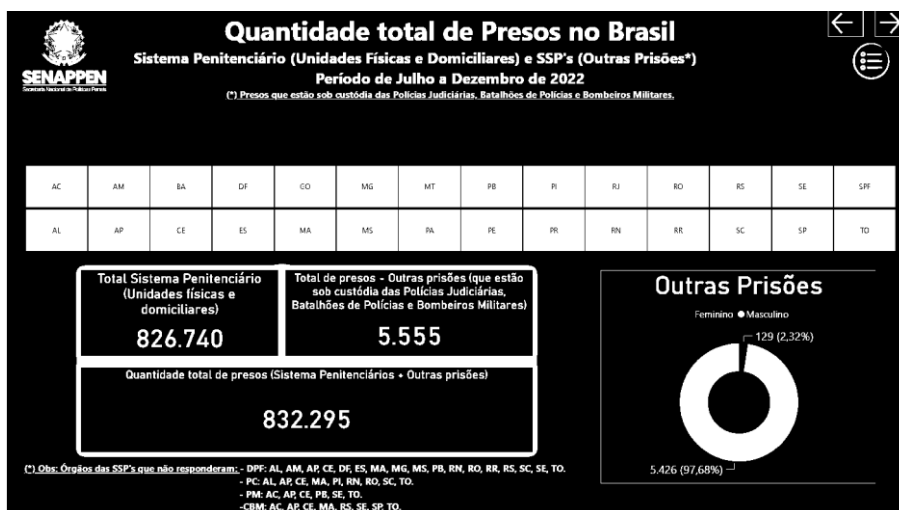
SENAPPEN
Secretaria Nacional de Políticas Penais

Quantidade total de Presos no Brasil
Sistema Penitenciário (Unidades Físicas e Domiciliares) e SSP's (Outras Prisões*)
Período de Julho a Dezembro de 2022
(*) Presos que estão sob custódia das Polícias Judiciárias, Batalhões de Polícias e Bombeiros Militares.

| AC | AM | BA | DF | GO | MG | MT | PB | PI | RJ | RO | RS | SE | SPF |
|---|---|---|---|---|---|---|---|---|---|---|---|---|---|
| AL | AP | CE | ES | MA | MS | PA | PE | PR | RN | RR | SC | SP | TO |

Total Sistema Penitenciário (Unidades físicas e domiciliares)
826.740

Total de presos - Outras prisões (que estão sob custódia das Polícias Judiciárias, Batalhões de Polícias e Bombeiros Militares)
5.555

Quantidade total de presos (Sistema Penitenciários + Outras prisões)
832.295

Outras Prisões
Feminino ● Masculino
129 (2,32%)
5.426 (97,68%)

(*) Obs: Órgãos das SSP's que não responderam: - DPF: AL, AM, AP, CE, DF, ES, MA, MG, MS, PB, RN, RO, RR, RS, SC, SE, TO.
- PC: AL, AP, CE, MA, PI, RN, RO, SC, TO.
- PM: AC, AP, CE, PB, SE, TO.
-CBM: AC, AP, CE, MA, RS, SE, SP, TO.